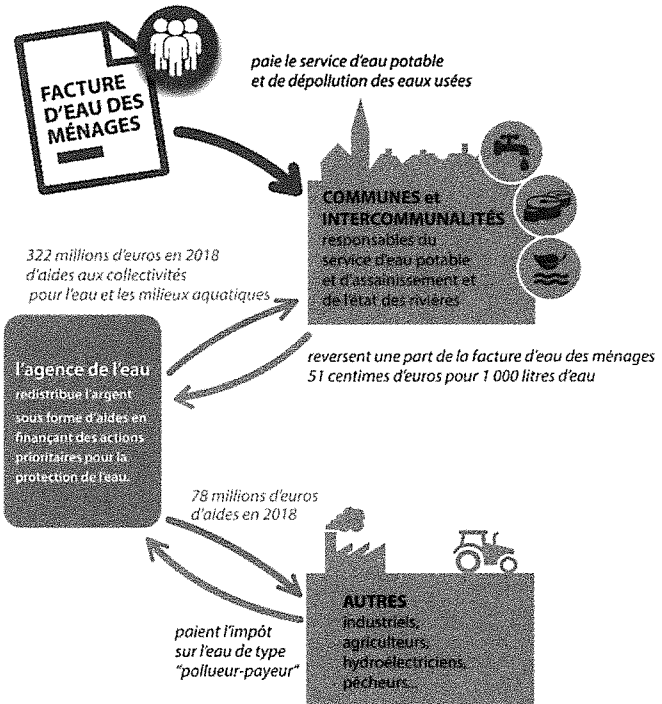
FACTURE D'EAU DES MÉNAGES

paie le service d'eau potable et de dépollution des eaux usées

COMMUNES et INTERCOMMUNALITÉS
responsables du service d'eau potable et d'assainissement et de l'état des rivières

322 millions d'euros en 2018 d'aides aux collectivités pour l'eau et les milieux aquatiques

l'agence de l'eau
redistribue l'argent sous forme d'aides en finançant des actions prioritaires pour la protection de l'eau.

reversent une part de la facture d'eau des ménages 51 centimes d'euros pour 1 000 litres d'eau

78 millions d'euros d'aides en 2018

paient l'impôt sur l'eau de type "pollueur-payeur"

AUTRES
industriels, agriculteurs, hydroélectriciens, pêcheurs...